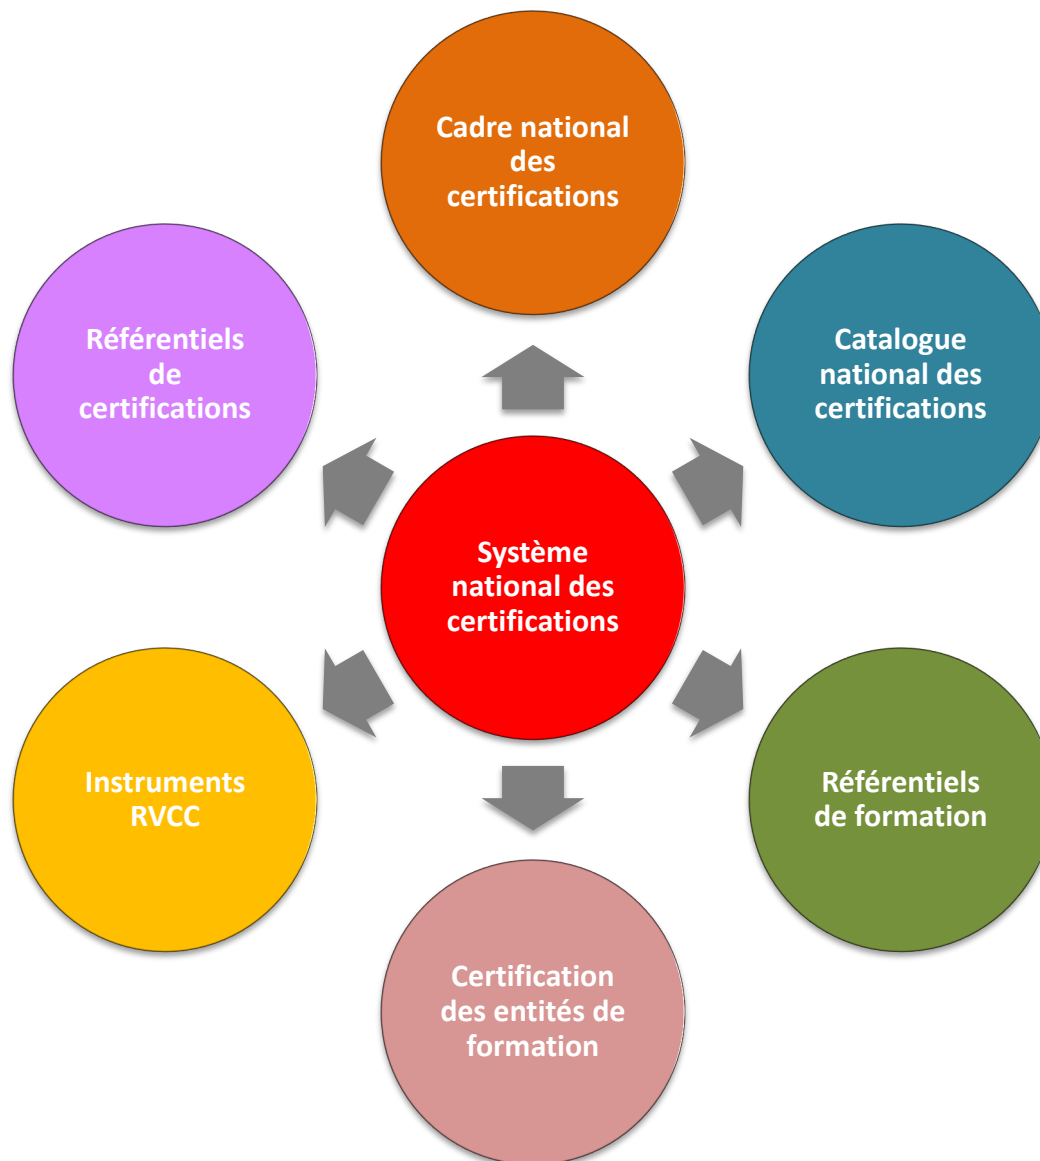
Cadre national des certifications

Référentiels de certifications

Catalogue national des certifications

Système national des certifications

Instruments RVCC

Référentiels de formation

Certification des entités de formation